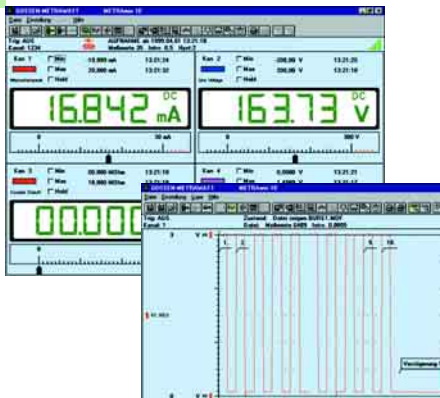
GOSSEN-METRAWATT METRAwin 10

Datei Einstellung Hilfe

Trig: AUS
Kanal: 1234

AUFNAHME ab 1999.04.03 13:21:18
Meßwerte 35 Intv. 0,5 Rpt: 2

Kan 1
Min 19,800 mA 13:21:34
Max 20,000 mA 13:21:32
Hold

Kan 2
Min -200,00 V 13:21:25
Max 200,00 V 13:21:26
Hold

16.842 DC mA

163.73 DC V

0
30 mA

0
300 V

Kan 3
Min 00,000 MOhm 13:21:18
Max 10,000 MOhm 13:21:18
Hold

Kan 4
Min 0,0000 V 13:21:21
Max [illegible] 13:21:21
Hold

00.000

0

GOSSEN-METRAWATT METRAwin 10

Datei Einstellung Liste Hilfe

Trig: AUS
Kanal: 1

Zustand: Datei zeigen BURST.MDF
Datei Meßwerte 0409 Intv. 0,0005

3
V = 1
1.
2.
9.
10.

1 DC MILV

0
V = 1

Verzögerung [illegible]